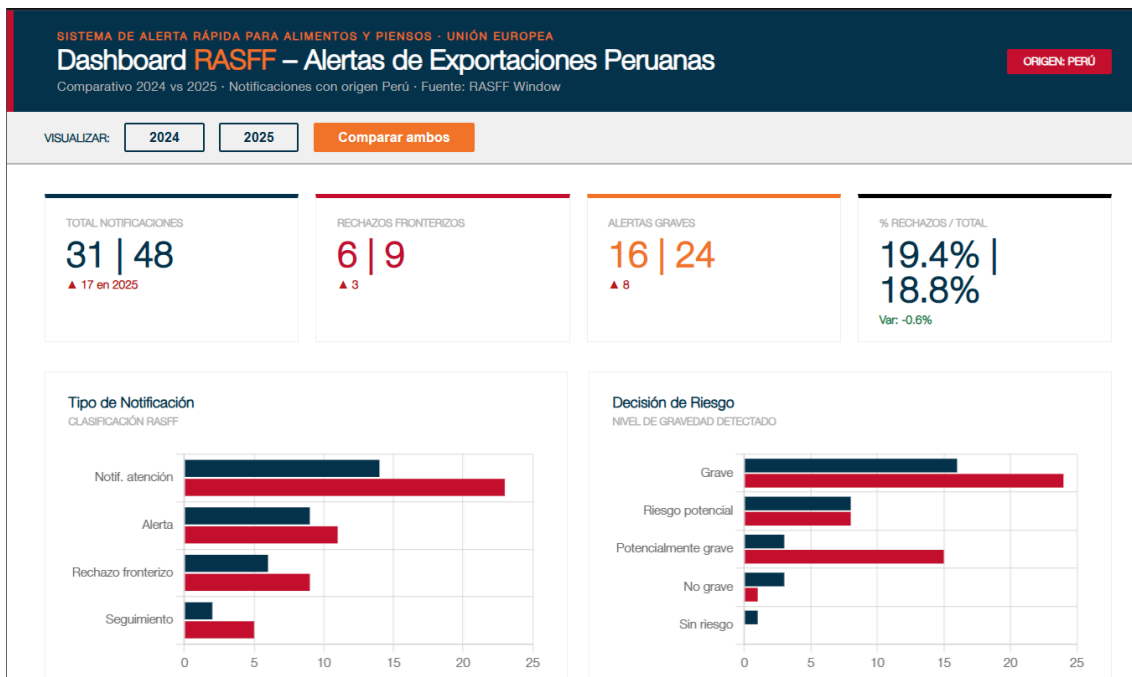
SISTEMA DE ALERTA RÁPIDA PARA ALIMENTOS Y PIENSOS · UNIÓN EUROPEA

Dashboard RASFF – Alertas de Exportaciones Peruanas

Comparativo 2024 vs 2025 · Notificaciones con origen Perú · Fuente: RASFF Window

ORIGEN: PERÚ

VISUALIZAR: 2024 2025 Comparar ambos

TOTAL NOTIFICACIONES
31 | 48
▲ 17 en 2025

RECHAZOS FRONTERIZOS
6 | 9
▲ 3

ALERTAS GRAVES
16 | 24
▲ 8

% RECHAZOS / TOTAL
19.4% | 18.8%
Var: -0.6%

Tipo de Notificación
CLASIFICACIÓN RASFF

Notif. atención
Alerta
Rechazo fronterizo
Seguimiento
0 5 10 15 20 25

Decisión de Riesgo
NIVEL DE GRAVEDAD DETECTADO

Grave
Riesgo potencial
Potencialmente grave
No grave
Sin riesgo
0 5 10 15 20 25